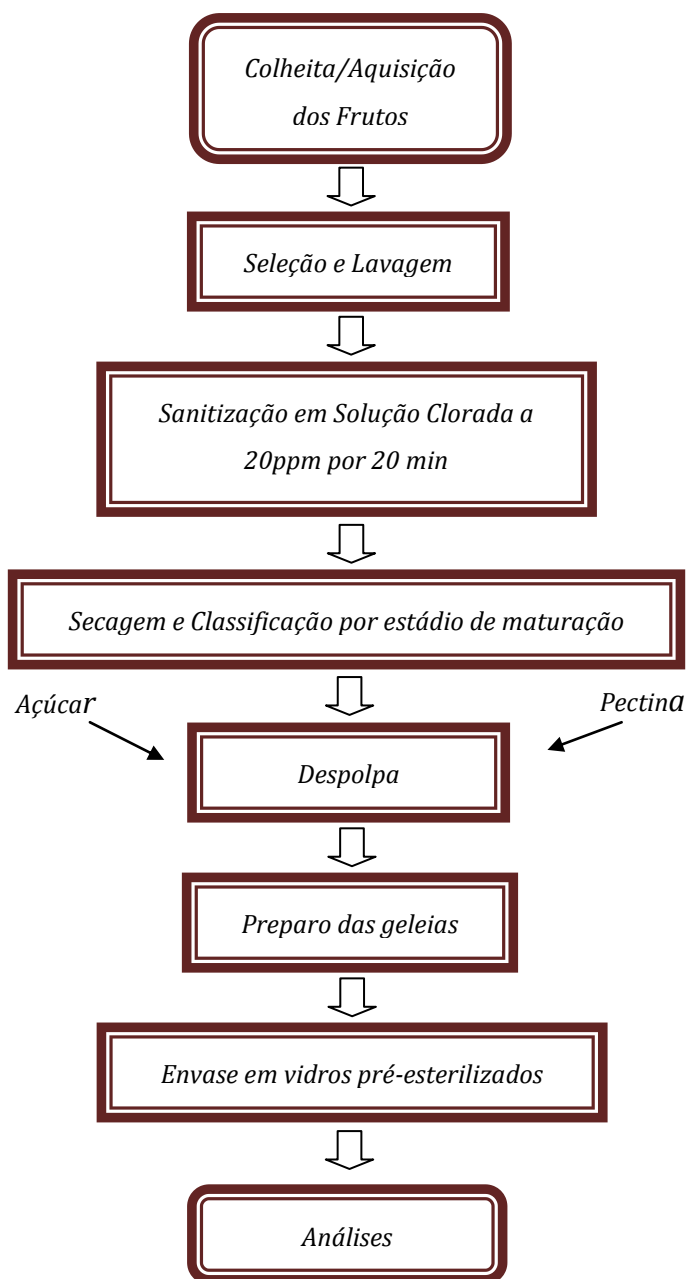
Colheita/Aquisição dos Frutos

Seleção e Lavagem

Sanitização em Solução Clorada a 20ppm por 20 min

Secagem e Classificação por estádio de maturação

Açúcar

Pectina

Despolpa

Preparo das geleias

Envase em vidros pré-esterilizados

Análises